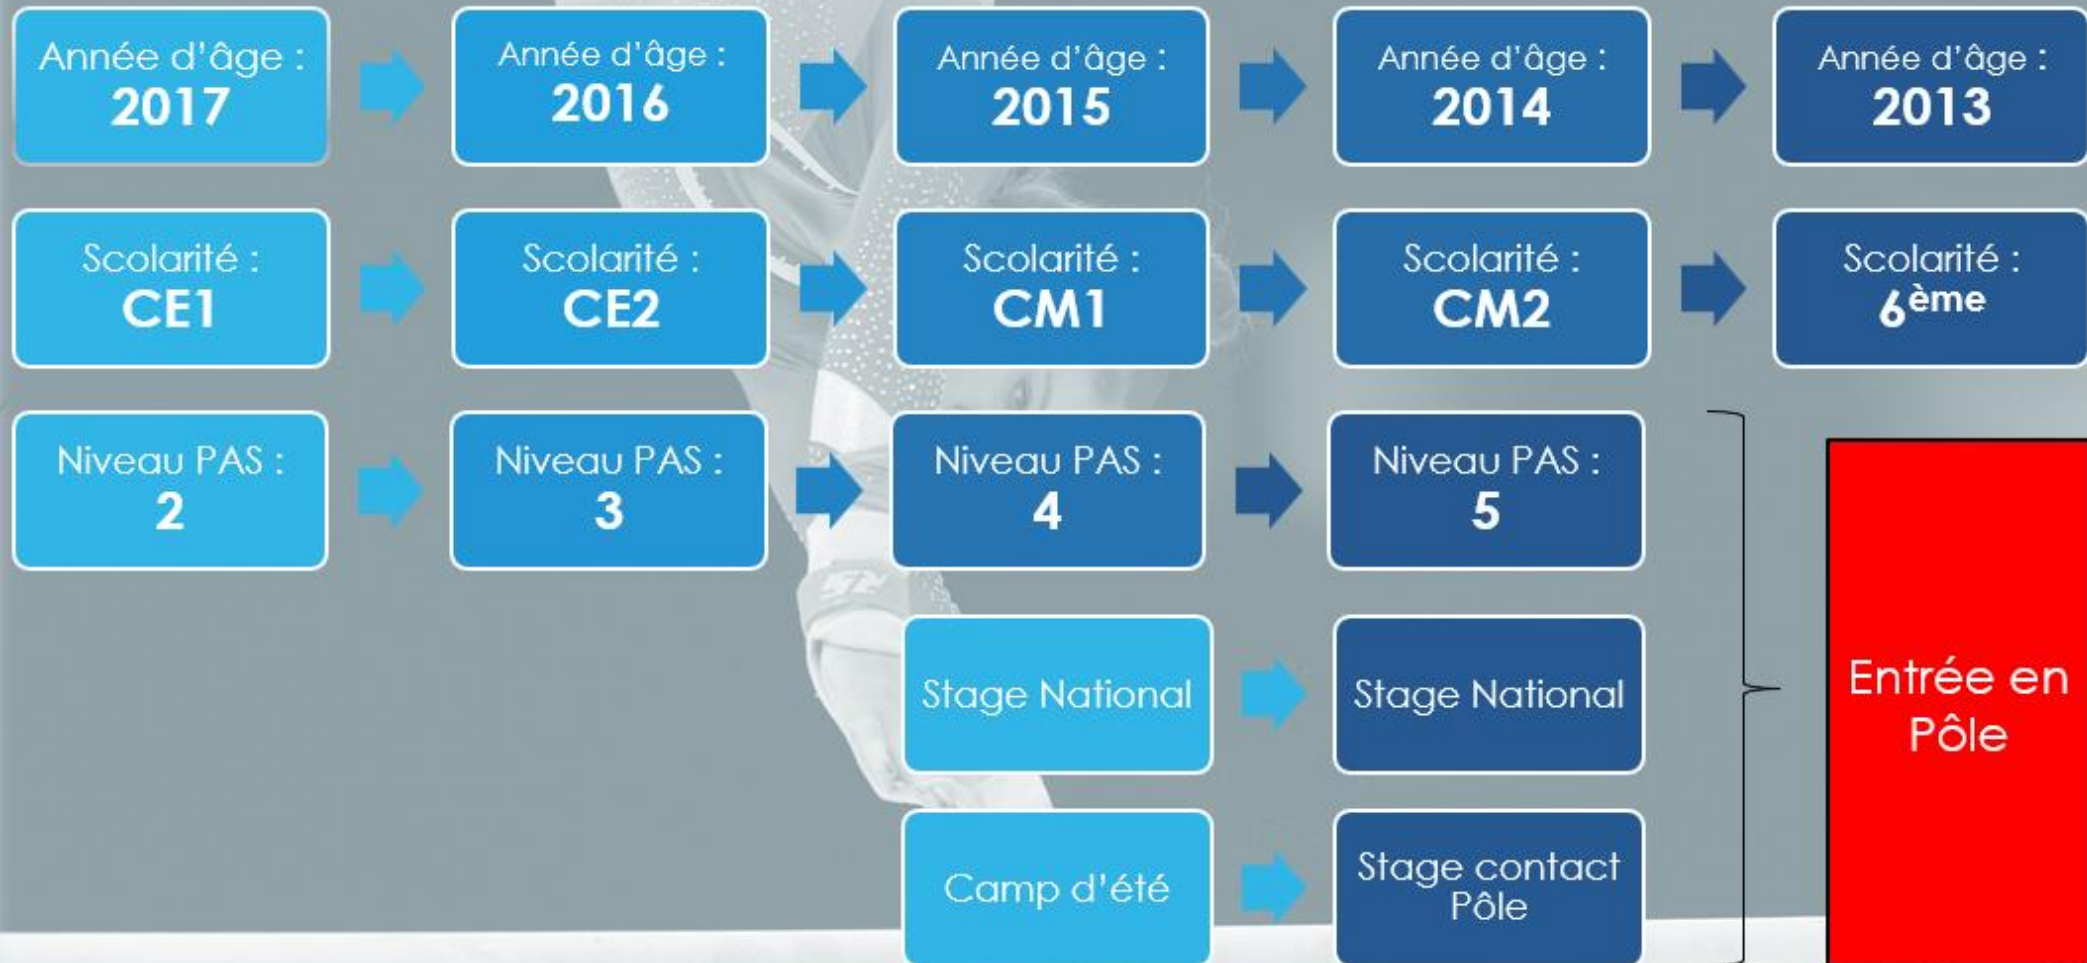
Année d'âge : 2017

Année d'âge : 2016

Année d'âge : 2015

Année d'âge : 2014

Année d'âge : 2013

Scolarité : CE1

Scolarité : CE2

Scolarité : CM1

Scolarité : CM2

Scolarité : $6^{ème}$

Niveau PAS : 2

Niveau PAS : 3

Niveau PAS : 4

Niveau PAS : 5

Stage National

Stage National

Camp d'été

Stage contact Pôle

Entrée en Pôle